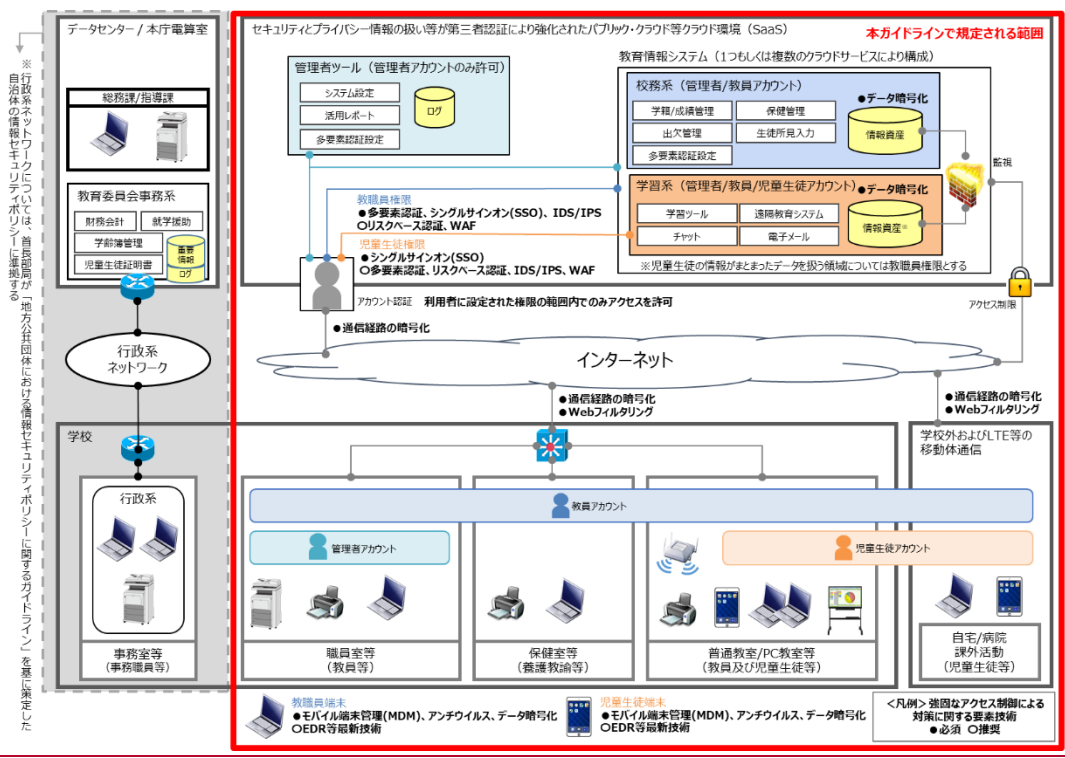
※行政系ネットワークについては、首長部局が「地方公共団体における情報セキュリティポリシーに関するガイドライン」を基に策定した自治体の情報セキュリティポリシーに準拠する

データセンター / 本庁電算室

総務課/指導課

教育委員会事務系

財務会計
就学援助
学齢簿管理
児童生徒証明書
重要情報
ログ

行政系ネットワーク

学校

行政系

事務室等
（事務職員等）

セキュリティとプライバシー情報の扱い等が第三者認証により強化されたパブリック・クラウド等クラウド環境（SaaS）

本ガイドラインで規定される範囲

管理者ツール（管理者アカウントのみ許可）

システム設定
活用レポート
多要素認証設定
ログ

教育情報システム（1つもしくは複数のクラウドサービスにより構成）

校務系（管理者/教員アカウント）

学籍/成績管理
保健管理
出欠管理
生徒所見入力
多要素認証設定
●データ暗号化
情報資産

学習系（管理者/教員/児童生徒アカウント）
●データ暗号化
学習ツール
遠隔教育システム
チャット
電子メール
情報資産※

※児童生徒の情報がまとまったデータを扱う領域については教職員権限とする

監視

教職員権限
●多要素認証、シングルサインオン(SSO)、IDS/IPS
○リスクベース認証、WAF

児童生徒権限
●シングルサインオン(SSO)
○多要素認証、リスクベース認証、IDS/IPS、WAF

アカウント認証　利用者に設定された権限の範囲内でのみアクセスを許可

アクセス制限

●通信経路の暗号化

インターネット

●通信経路の暗号化
●Webフィルタリング

●通信経路の暗号化
●Webフィルタリング

学校外およびLTE等の移動体通信

教員アカウント

管理者アカウント

児童生徒アカウント

職員室等
（教員等）

保健室等
（養護教諭等）

普通教室/PC教室等
（教員及び児童生徒等）

自宅/病院
課外活動
（児童生徒等）

教職員端末
●モバイル端末管理(MDM)、アンチウイルス、データ暗号化
○EDR等最新技術

児童生徒端末
●モバイル端末管理(MDM)、アンチウイルス、データ暗号化
○EDR等最新技術

＜凡例＞強固なアクセス制御による対策に関する要素技術
●必須　○推奨